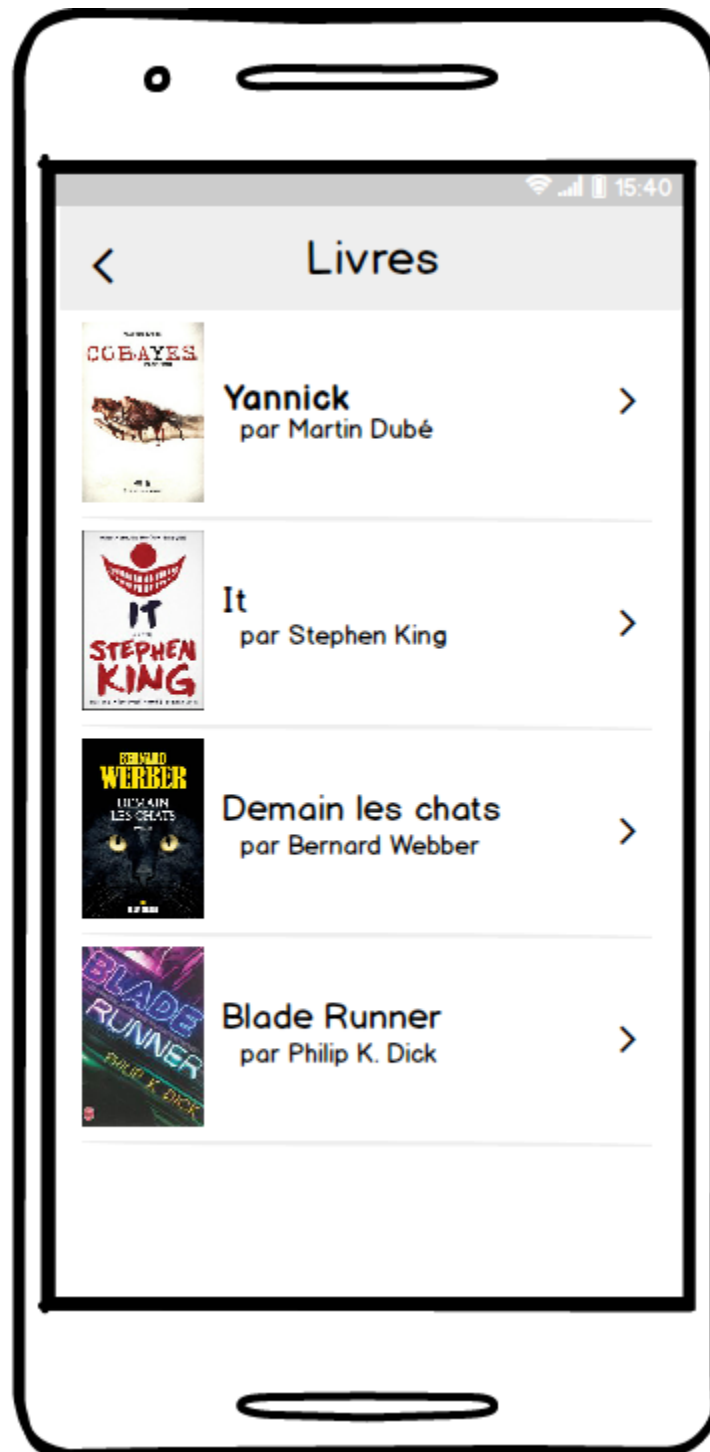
15:40

<

Livres

COBAYES

Yannick
par Martin Dubé

>

IT
STEPHEN KING

It
par Stephen King

>

BERNARD WERBER
DEMAIN LES CHATS

Demain les chats
par Bernard Webber

>

BLADE RUNNER
PHILIP K. DICK

Blade Runner
par Philip K. Dick

>